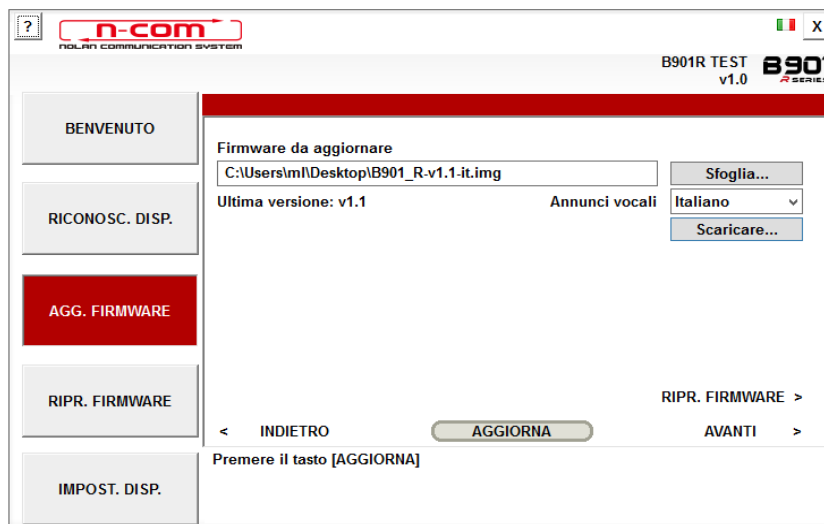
?
n-com
NOLAN COMMUNICATION SYSTEM
X
B901R TEST
v1.0
B901
R SERIES

BENVENUTO

RICONOSC. DISP.

AGG. FIRMWARE

RIPR. FIRMWARE

IMPOST. DISP.

Firmware da aggiornare
C:\Users\ml\Desktop\B901_R-v1.1-it.img
Sfoglia...
Ultima versione: v1.1
Annunci vocali
Italiano
Scaricare...

RIPR. FIRMWARE >
< INDIETRO
AGGIORNA
AVANTI >
Premere il tasto [AGGIORNA]